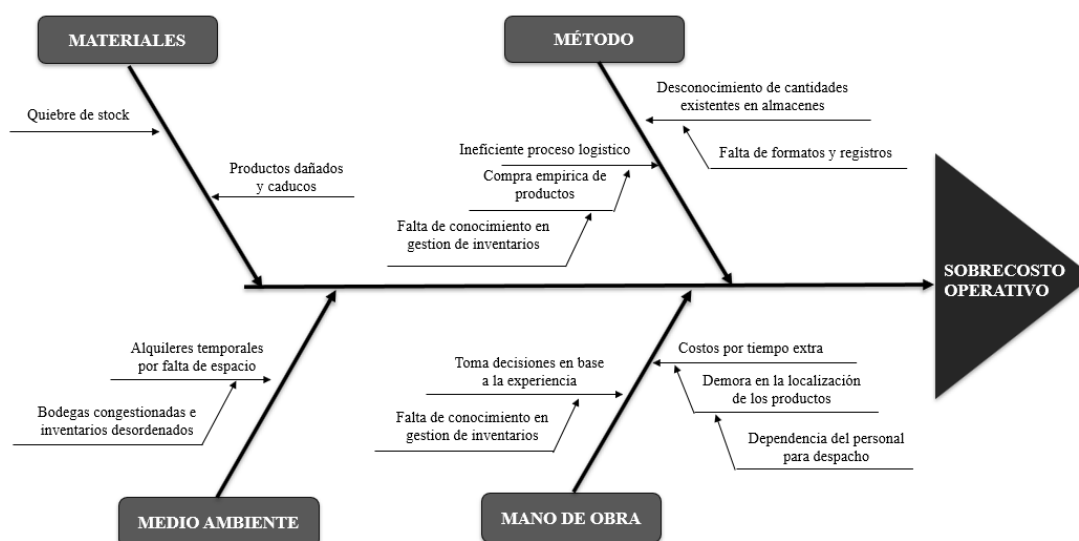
MATERIALES

Quiebre de stock

Productos dañados y caducos

MÉTODO

Desconocimiento de cantidades existentes en almacenes

Falta de formatos y registros

Ineficiente proceso logistico

Compra empirica de productos

Falta de conocimiento en gestion de inventarios

SOBRECOSTO OPERATIVO

Alquileres temporales por falta de espacio

Bodegas congestionadas e inventarios desordenados

MEDIO AMBIENTE

Toma decisiones en base a la experiencia

Falta de conocimiento en gestion de inventarios

Costos por tiempo extra

Demora en la localización de los productos

Dependencia del personal para despacho

MANO DE OBRA